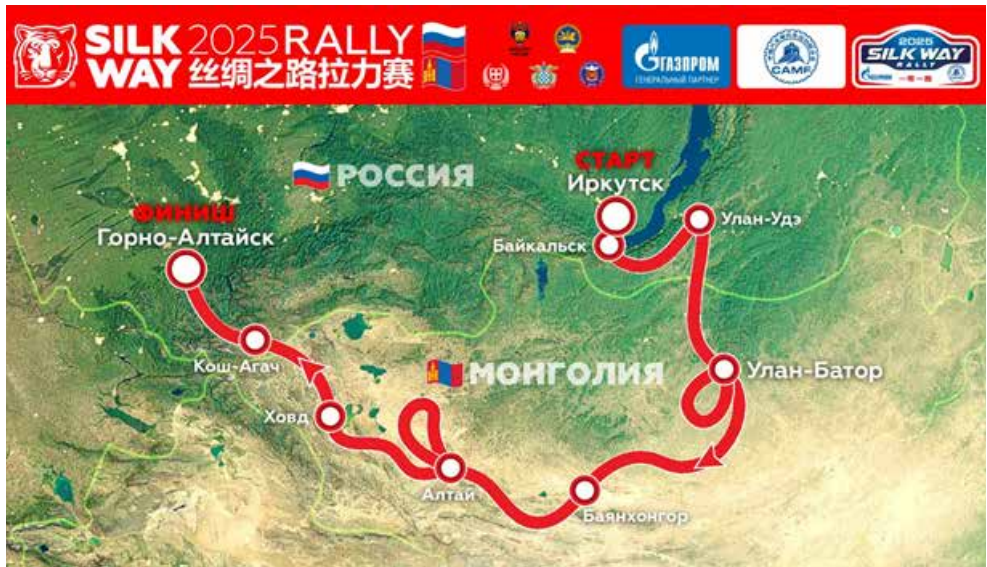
SILK WAY 2025 RALLY 丝绸之路拉力赛

ГАЗПРОМ ГЕНЕРАЛЬНЫЙ ПАРТНЕР

CAMF

2025 SILK WAY RALLY

РОССИЯ

СТАРТ
Иркутск

Байкальск

Улан-Удэ

ФИНИШ
Горно-Алтайск

МОНГОЛИЯ

Улан-Батор

Кош-Агач

Ховд

Алтай

Баянхонгор